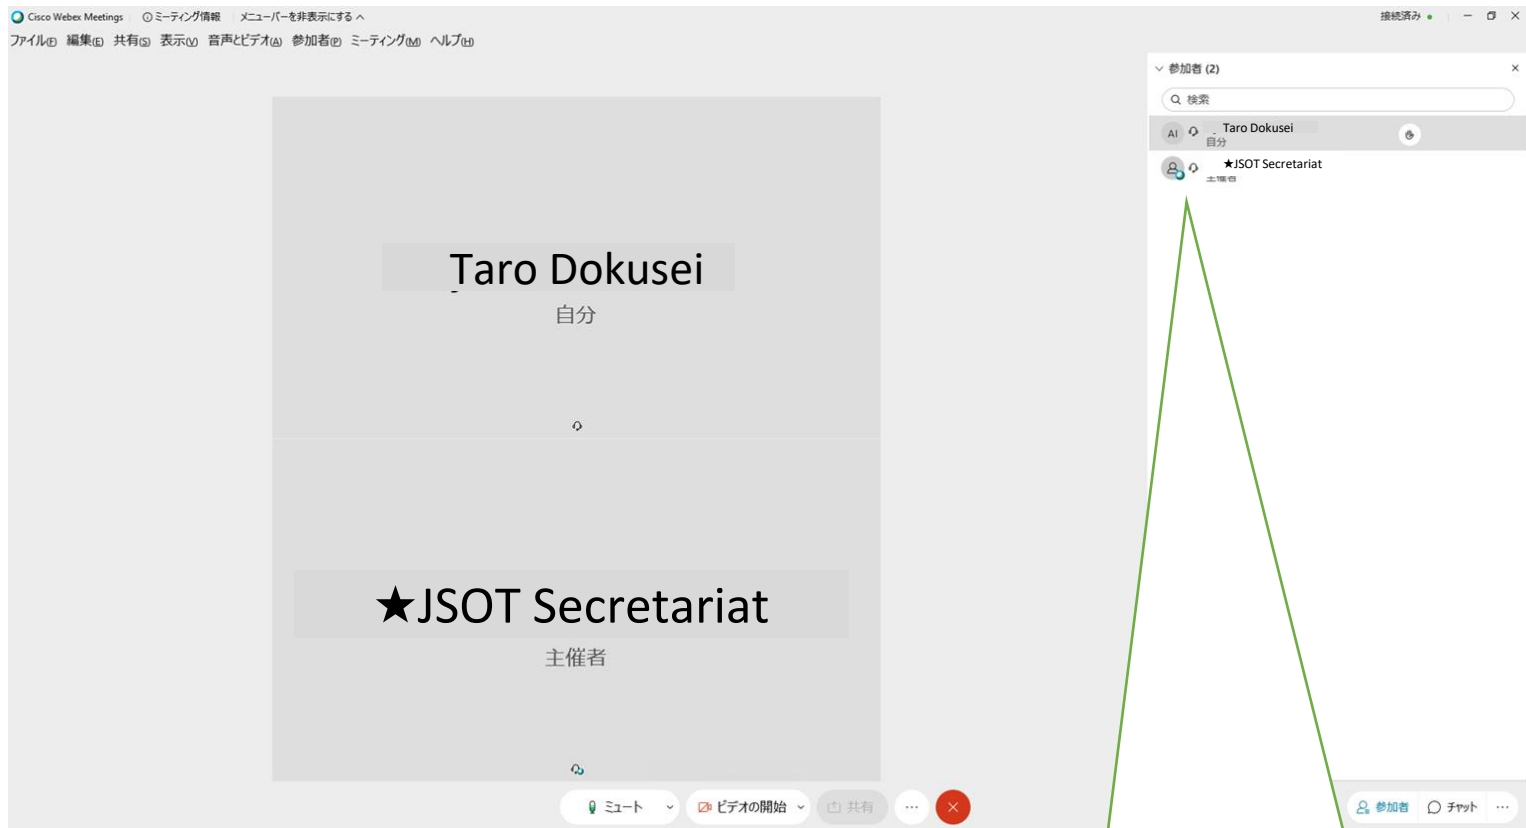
Cisco Webex Meetings ⓘミーティング情報 メニューバーを非表示にする ^

接続済み ● – ◻ ✕

ファイル(F) 編集(E) 共有(S) 表示(V) 音声とビデオ(A) 参加者(P) ミーティング(M) ヘルプ(H)

Taro Dokusei
自分

★JSOT Secretariat
主催者

ミュート ビデオの開始 共有 ··· ✕

参加者 (2) ✕

検索

AI Taro Dokusei
自分

★JSOT Secretariat
主催者

参加者 チャット ···